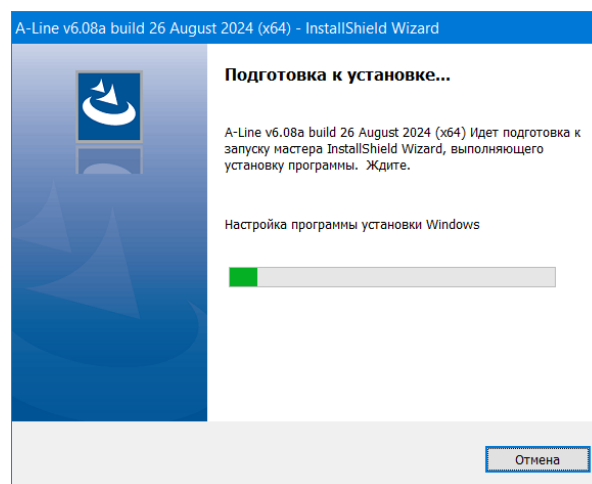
A-Line v6.08a build 26 August 2024 (x64) - InstallShield Wizard

Подготовка к установке...

A-Line v6.08a build 26 August 2024 (x64) Идет подготовка к запуску мастера InstallShield Wizard, выполняющего установку программы. Ждите.

Настройка программы установки Windows

Отмена